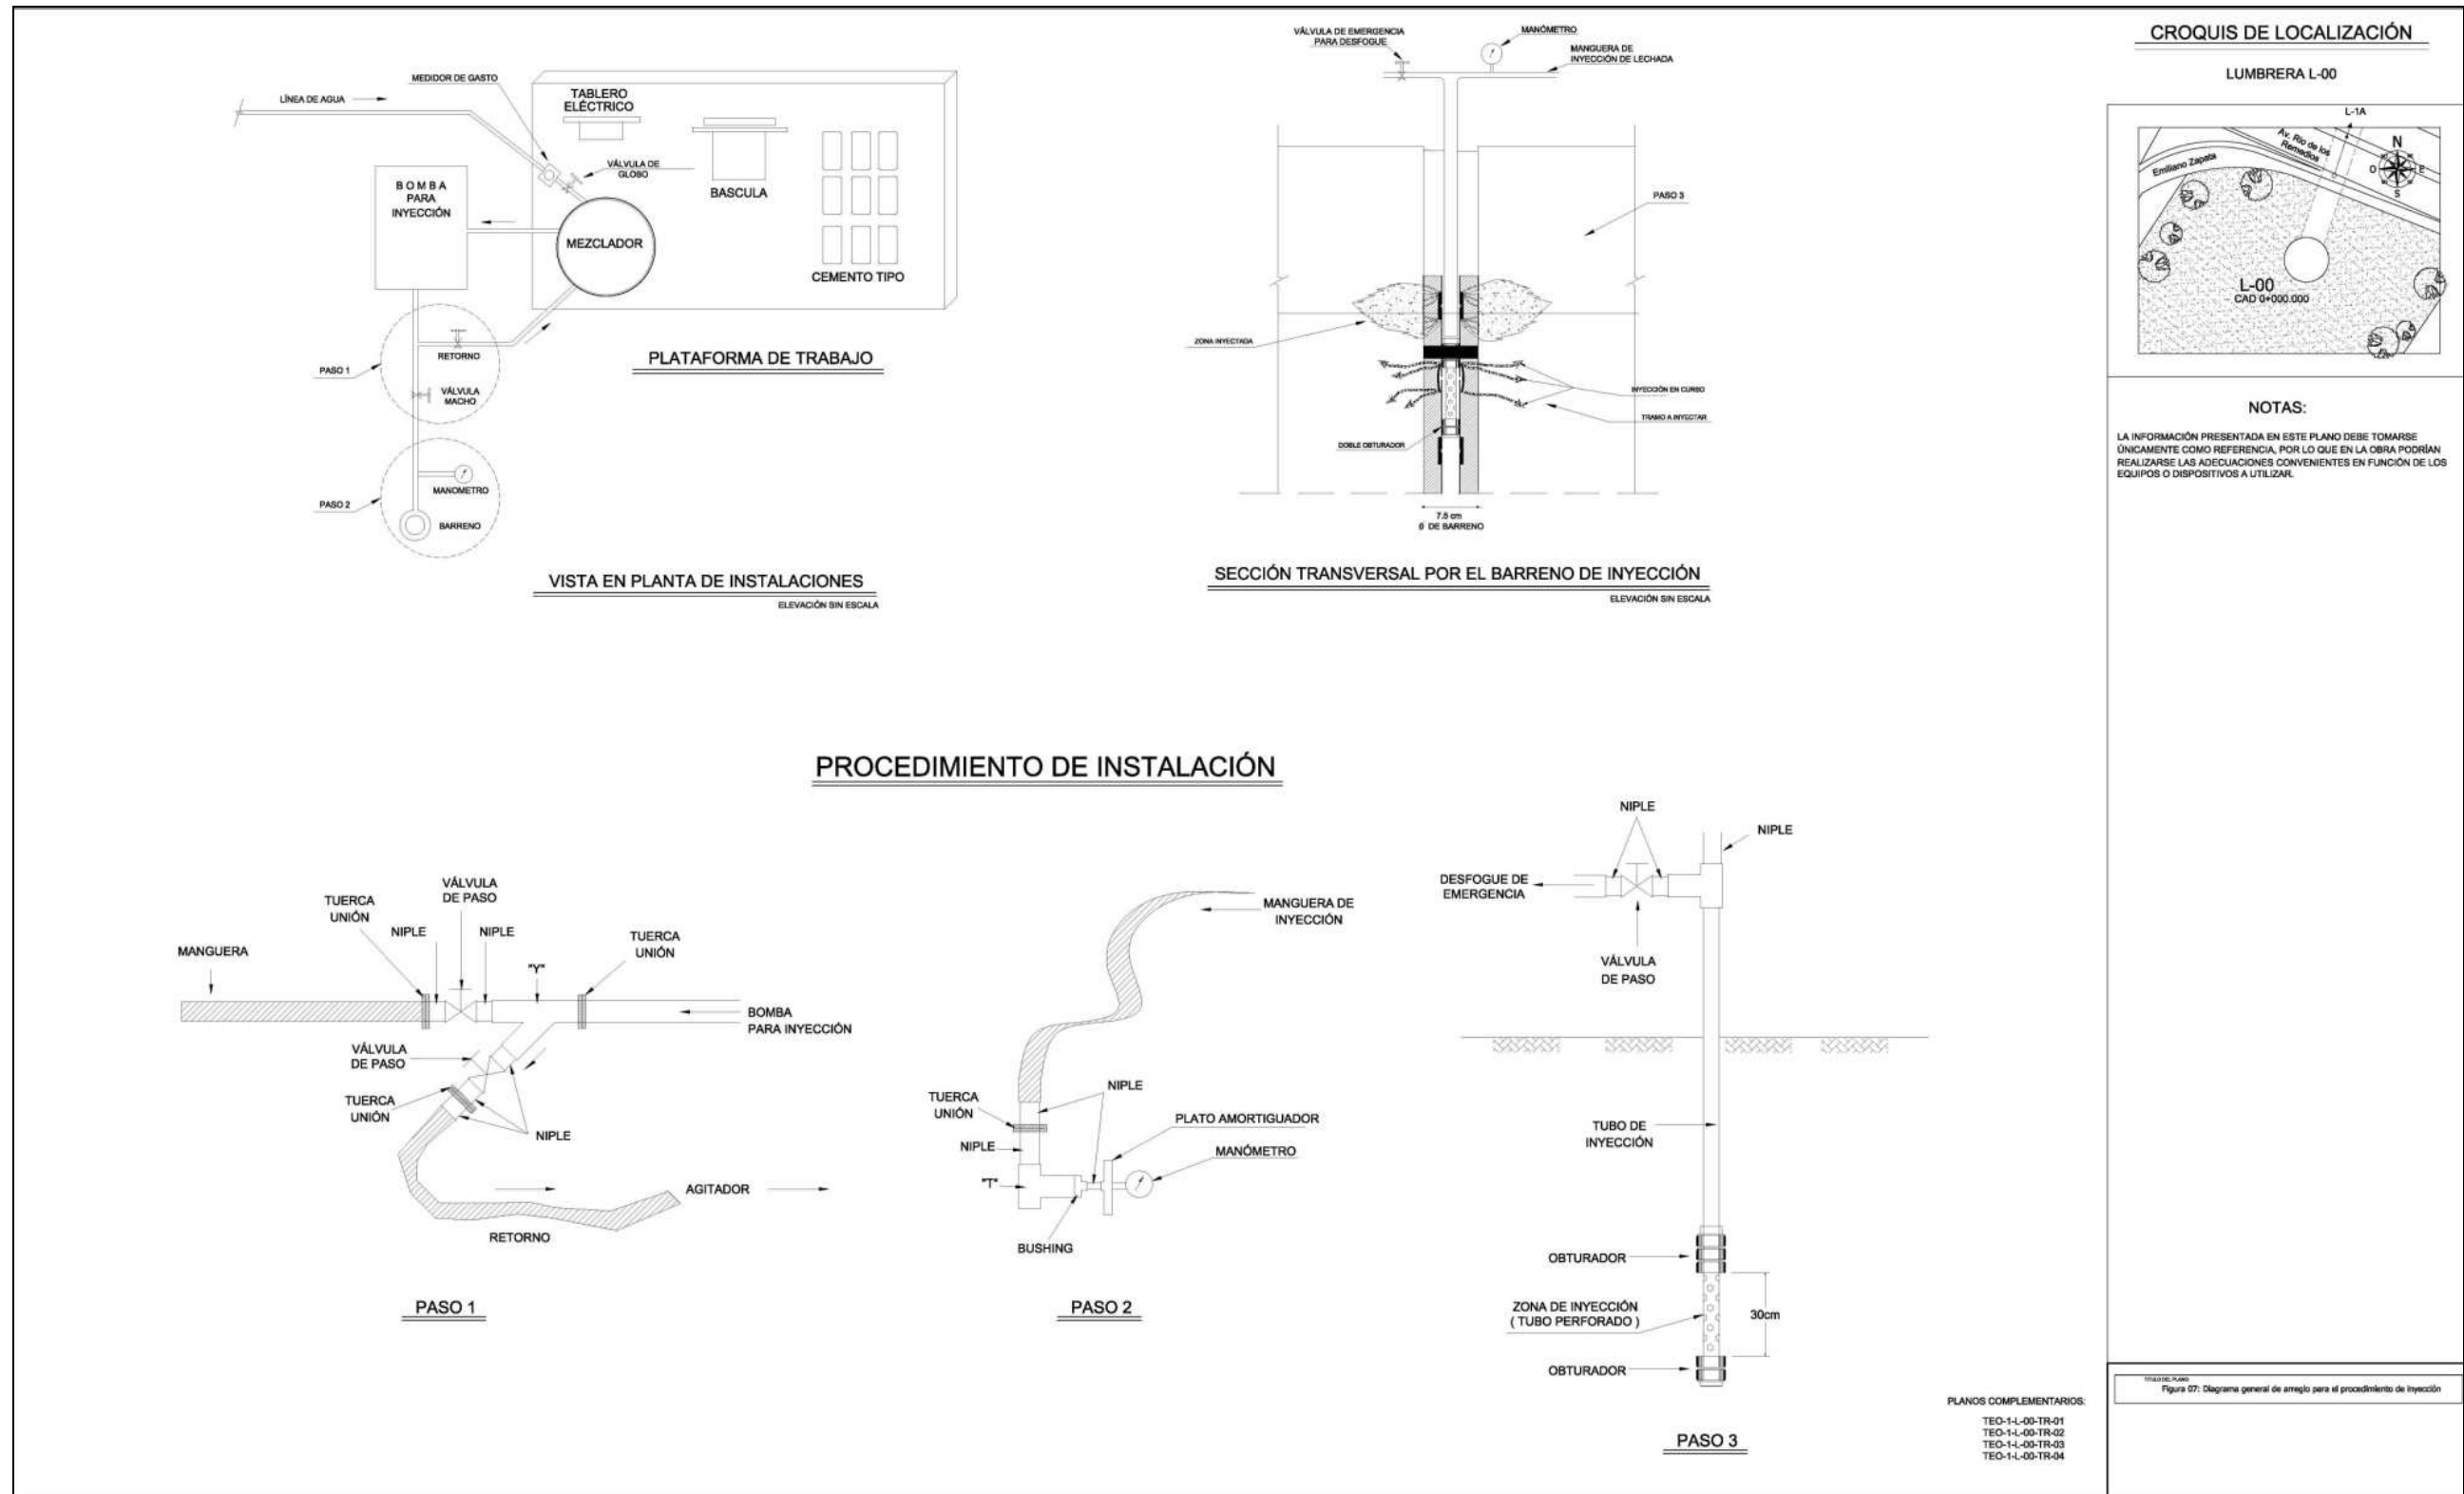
LÍNEA DE AGUA
MEDIDOR DE GASTO
TABLERO ELÉCTRICO
VÁLVULA DE GLOBO
BASCULA
B O M B A
PARA
INYECCIÓN
MEZCLADOR
CEMENTO TIPO
RETORNO
PASO 1
VÁLVULA MACHO
PLATAFORMA DE TRABAJO
MANOMETRO
PASO 2
BARRENO

VISTA EN PLANTA DE INSTALACIONES
ELEVACIÓN SIN ESCALA

VÁLVULA DE EMERGENCIA PARA DESFOGUE
MANÓMETRO
MANGUERA DE INYECCIÓN DE LECHADA
PASO 3
ZONA INYECTADA
INYECCIÓN EN CURSO
TRAMO A INYECTAR
DOBLE OBTURADOR
7.5 cm
ϕ DE BARRENO

SECCIÓN TRANSVERSAL POR EL BARRENO DE INYECCIÓN
ELEVACIÓN SIN ESCALA

CROQUIS DE LOCALIZACIÓN
LUMBRERA L-00
L-1A
Av. Río de los Remedios
Emiliano Zapata
N
O
E
S
L-00
CAD 0+000.000

NOTAS:
LA INFORMACIÓN PRESENTADA EN ESTE PLANO DEBE TOMARSE ÚNICAMENTE COMO REFERENCIA, POR LO QUE EN LA OBRA PODRÍAN REALIZARSE LAS ADECUACIONES CONVENIENTES EN FUNCIÓN DE LOS EQUIPOS O DISPOSITIVOS A UTILIZAR.

PROCEDIMIENTO DE INSTALACIÓN

MANGUERA
TUERCA UNIÓN
NIPLE
VÁLVULA DE PASO
NIPLE
"Y"
TUERCA UNIÓN
BOMBA PARA INYECCIÓN
VÁLVULA DE PASO
TUERCA UNIÓN
NIPLE
AGITADOR
RETORNO
PASO 1

MANGUERA DE INYECCIÓN
TUERCA UNIÓN
NIPLE
PLATO AMORTIGUADOR
NIPLE
MANÓMETRO
"T"
BUSHING
PASO 2

NIPLE
NIPLE
DESFOGUE DE EMERGENCIA
VÁLVULA DE PASO
TUBO DE INYECCIÓN
OBTURADOR
ZONA DE INYECCIÓN ( TUBO PERFORADO )
30cm
OBTURADOR
PASO 3

PLANOS COMPLEMENTARIOS:
TEO-1-L-00-TR-01
TEO-1-L-00-TR-02
TEO-1-L-00-TR-03
TEO-1-L-00-TR-04

TÍTULO DEL PLANO
Figura 07: Diagrama general de arreglo para el procedimiento de inyección